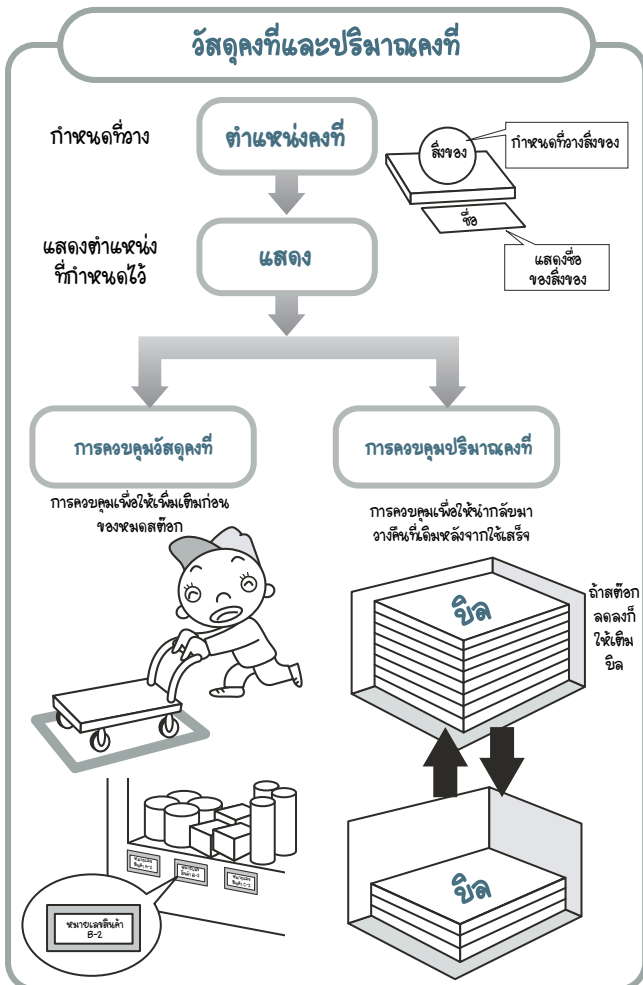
วัสดุคงที่และปริมาณคงที่

กำหนดที่วาง

ตำแหน่งคงที่

สิ่งของ

กำหนดที่วางสิ่งของ

ชื่อ

แสดงชื่อของสิ่งของ

แสดงตำแหน่งที่กำหนดไว้

แสดง

การควบคุมวัสดุคงที่

การควบคุมปริมาณคงที่

การควบคุมเพื่อให้เพิ่มเติมก่อนของหมดสต็อก

การควบคุมเพื่อให้นำกลับมาวางคืนที่เดิมหลังจากใช้เสร็จ

ถ้าสต็อกลดลงก็ให้เติมบิล

บิล

บิล

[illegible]

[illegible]

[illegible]

หมายเลขสินค้า B-2